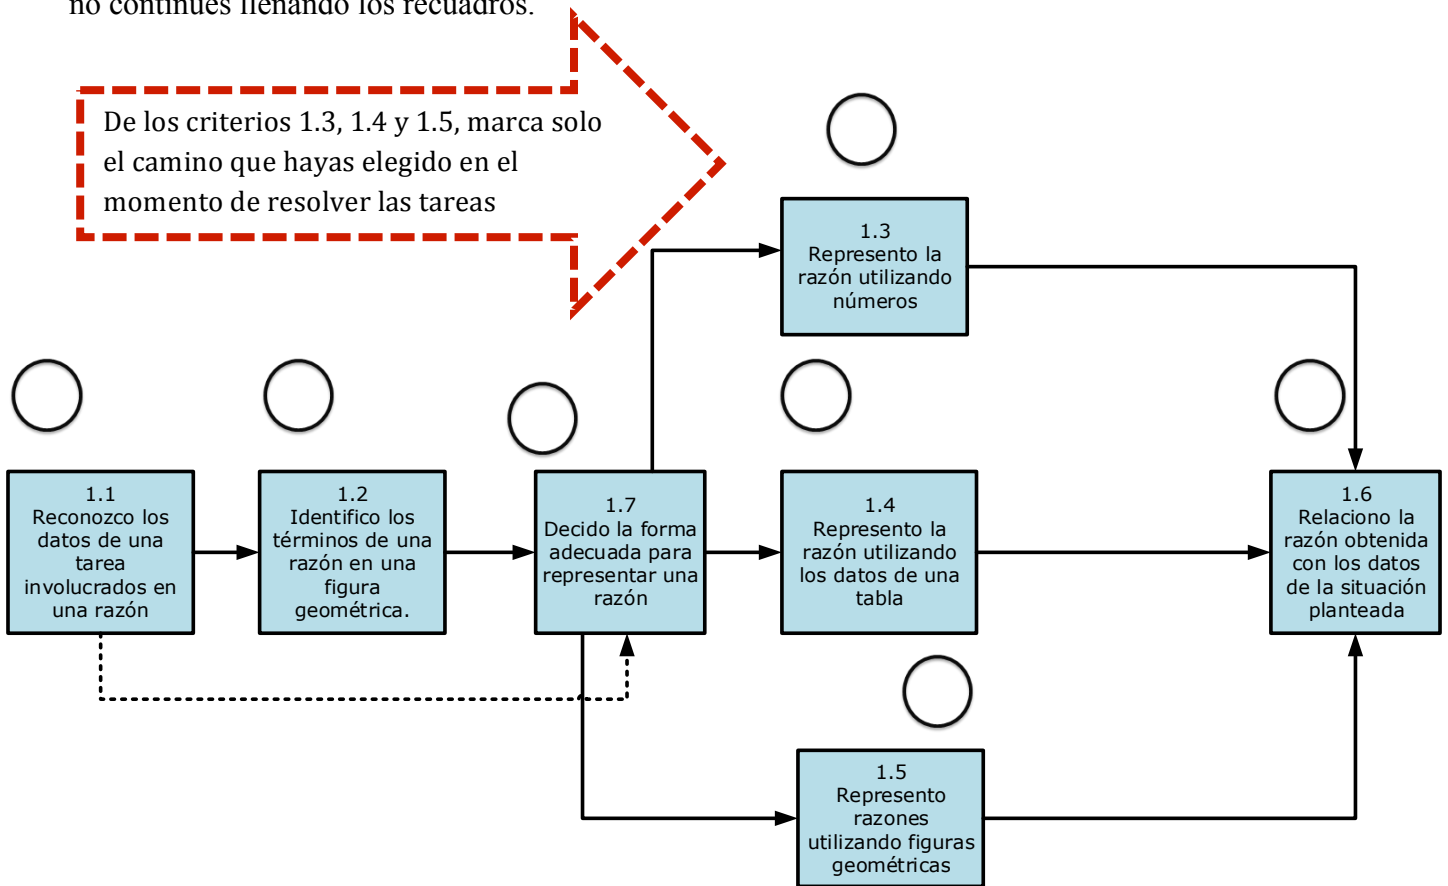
no continues llenando los recuadros.

De los criterios 1.3, 1.4 y 1.5, marca solo el camino que hayas elegido en el momento de resolver las tareas

1.3
Represento la razón utilizando números

1.1
Reconozco los datos de una tarea involucrados en una razón

1.2
Identifico los términos de una razón en una figura geométrica.

1.7
Decido la forma adecuada para representar una razón

1.4
Represento la razón utilizando los datos de una tabla

1.6
Relaciono la razón obtenida con los datos de la situación planteada

1.5
Represento razones utilizando figuras geométricas